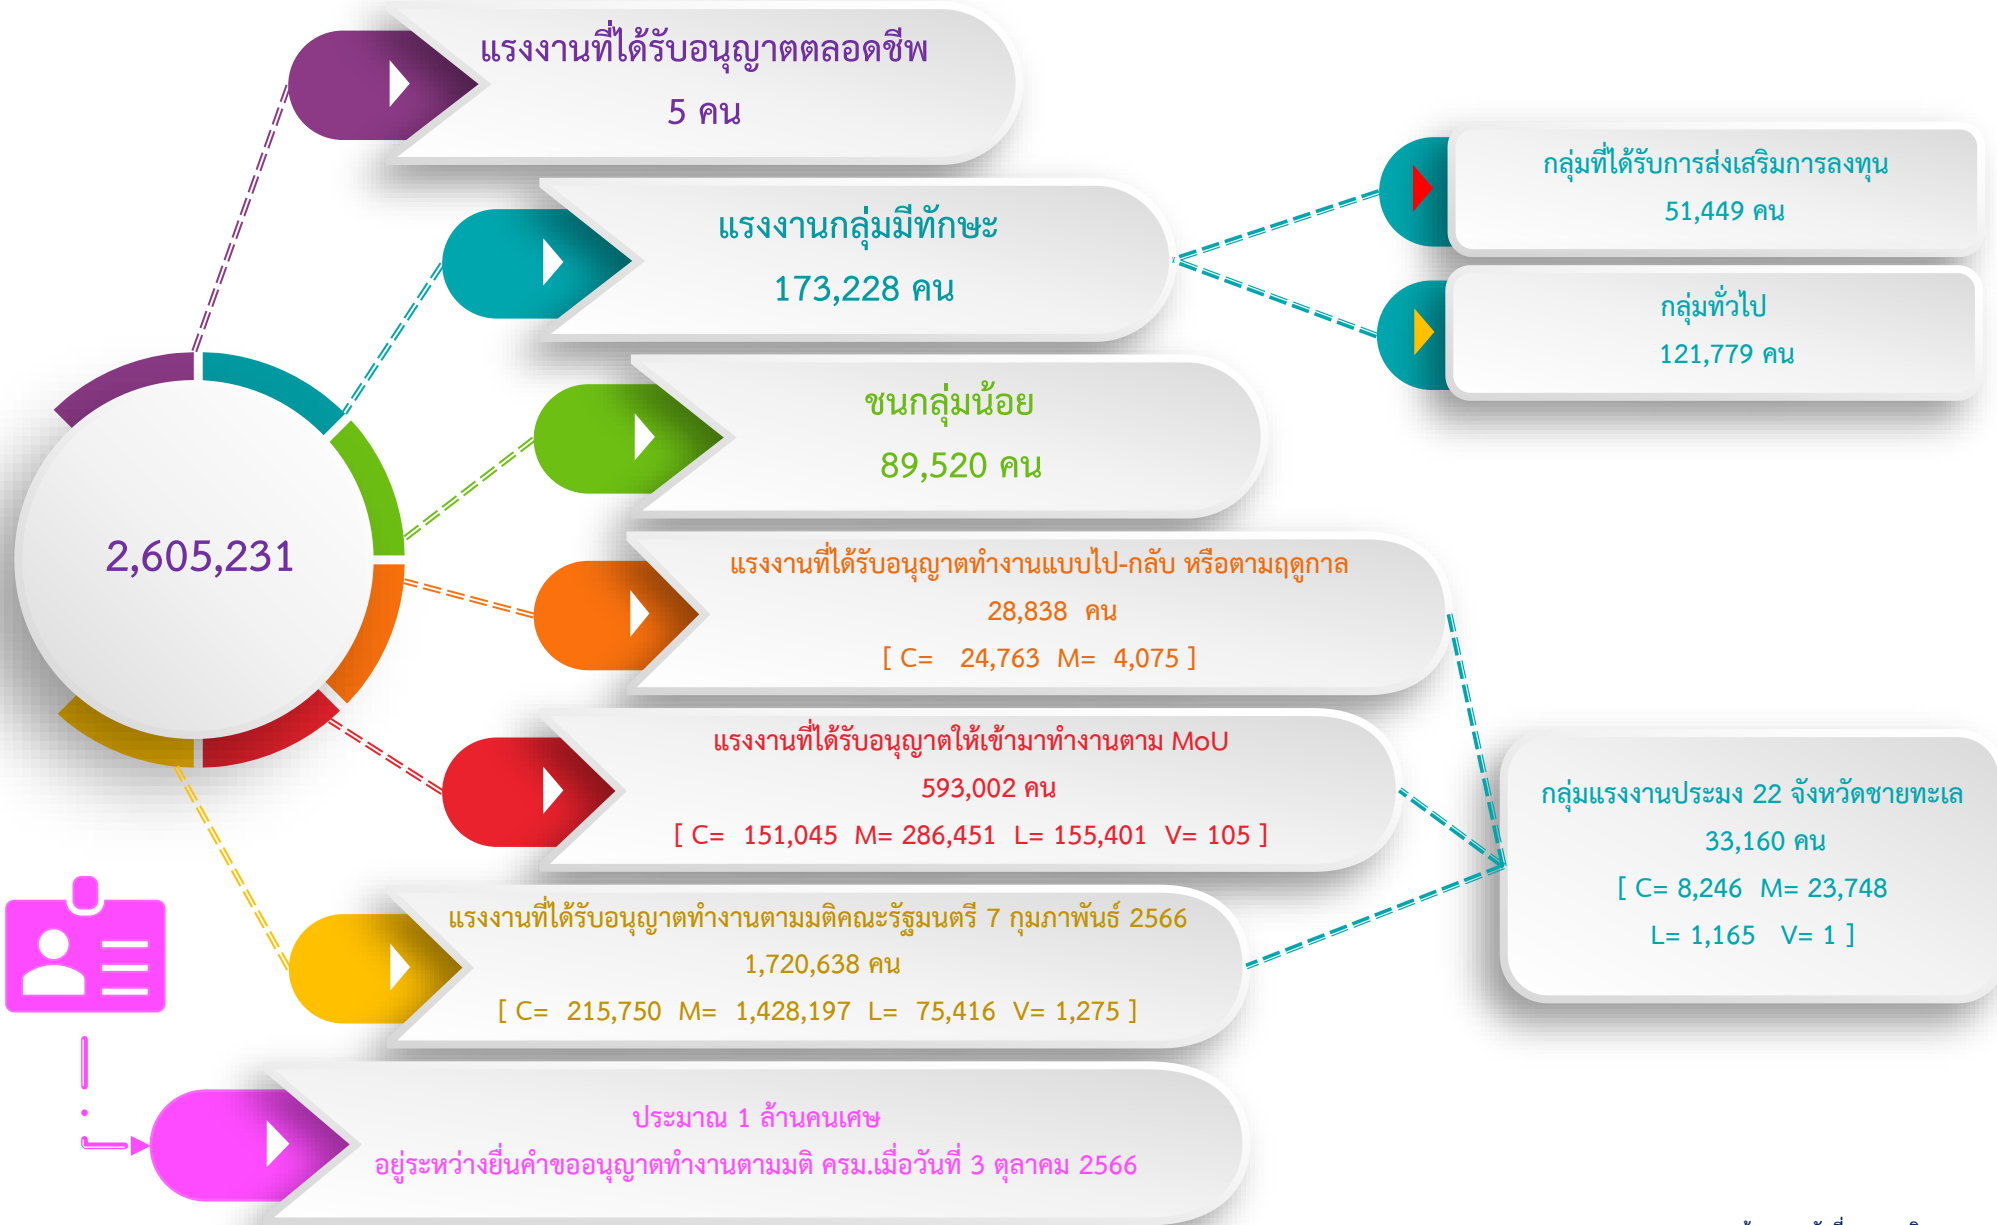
แรงงานที่ได้รับอนุญาตตลอดชีพ
5 คน

แรงงานกลุ่มมีทักษะ
173,228 คน

กลุ่มที่ได้รับการส่งเสริมการลงทุน
51,449 คน

กลุ่มทั่วไป
121,779 คน

ชนกลุ่มน้อย
89,520 คน

2,605,231

แรงงานที่ได้รับอนุญาตทำงานแบบไป-กลับ หรือตามฤดูกาล
28,838 คน
[ C= 24,763 M= 4,075 ]

แรงงานที่ได้รับอนุญาตให้เข้ามาทำงานตาม MoU
593,002 คน
[ C= 151,045 M= 286,451 L= 155,401 V= 105 ]

กลุ่มแรงงานประมง 22 จังหวัดชายทะเล
33,160 คน
[ C= 8,246 M= 23,748
L= 1,165 V= 1 ]

แรงงานที่ได้รับอนุญาตทำงานตามมติคณะรัฐมนตรี 7 กุมภาพันธ์ 2566
1,720,638 คน
[ C= 215,750 M= 1,428,197 L= 75,416 V= 1,275 ]

ประมาณ 1 ล้านคนเศษ
อยู่ระหว่างยื่นคำขออนุญาตทำงานตามมติ ครม.เมื่อวันที่ 3 ตุลาคม 2566